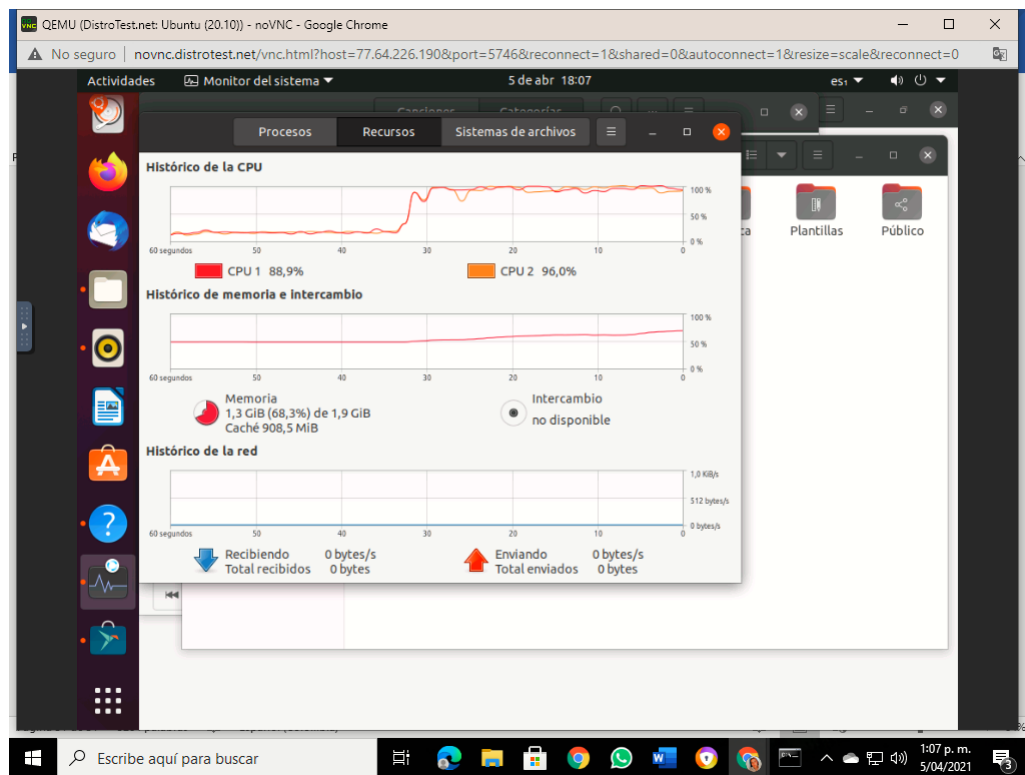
QEMU (DistroTest.net: Ubuntu (20.10)) - noVNC - Google Chrome

No seguro | novnc.distrotest.net/vnc.html?host=77.64.226.190&port=5746&reconnect=1&shared=0&autoconnect=1&resize=scale&reconnect=0

Actividades Monitor del sistema 5 de abr 18:07 es₁

Procesos Recursos Sistemas de archivos

Histórico de la CPU

100 %
50 %
0 %
60 segundos 50 40 30 20 10 0

CPU 1 88,9% CPU 2 96,0%

Histórico de memoria e intercambio

100 %
50 %
0 %
60 segundos 50 40 30 20 10 0

Memoria
1,3 GiB (68,3%) de 1,9 GiB
Caché 908,5 MiB

Intercambio
no disponible

Histórico de la red

1,0 KiB/s
512 bytes/s
0 bytes/s
60 segundos 50 40 30 20 10 0

Recibiendo 0 bytes/s
Total recibidos 0 bytes

Enviando 0 bytes/s
Total enviados 0 bytes

Plantillas Público

Escribe aquí para buscar

1:07 p. m.
5/04/2021
3